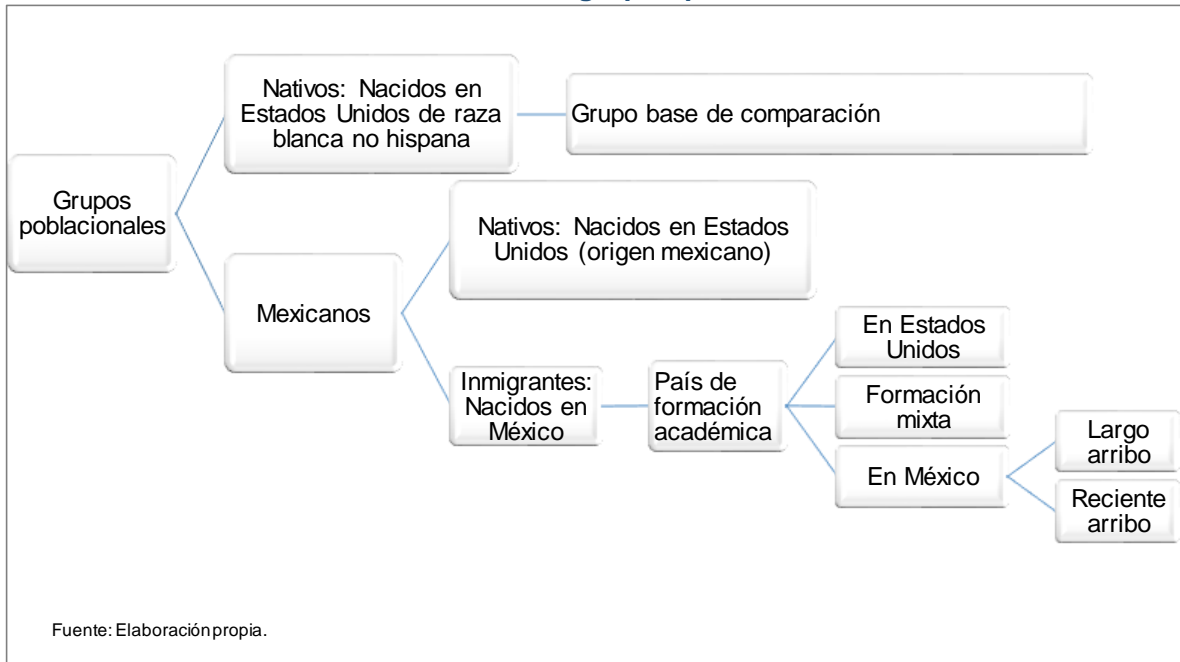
Grupos poblacionales

Nativos: Nacidos en Estados Unidos de raza blanca no hispana

Grupo base de comparación

Mexicanos

Nativos: Nacidos en Estados Unidos (origen mexicano)

Inmigrantes: Nacidos en México

País de formación académica

En Estados Unidos

Formación mixta

En México

Largo arribo

Reciente arribo

Fuente: Elaboración propia.